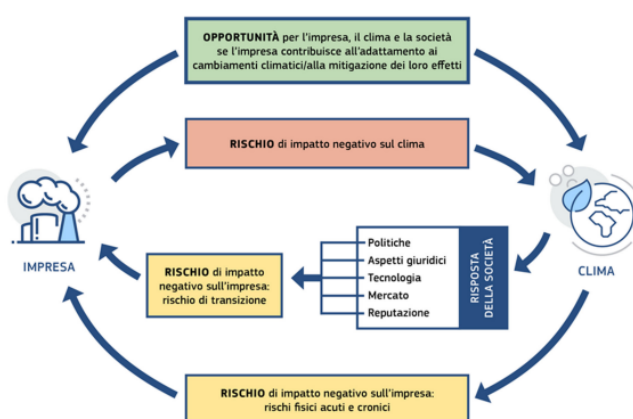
OPPORTUNITÀ per l'impresa, il clima e la società se l'impresa contribuisce all'adattamento ai cambiamenti climatici/alla mitigazione dei loro effetti

RISCHIO di impatto negativo sul clima

IMPRESA

CLIMA

RISCHIO di impatto negativo sull'impresa: rischio di transizione

Politiche
Aspetti giuridici
Tecnologia
Mercato
Reputazione

RISPOSTA DELLA SOCIETÀ

RISCHIO di impatto negativo sull'impresa: rischi fisici acuti e cronici